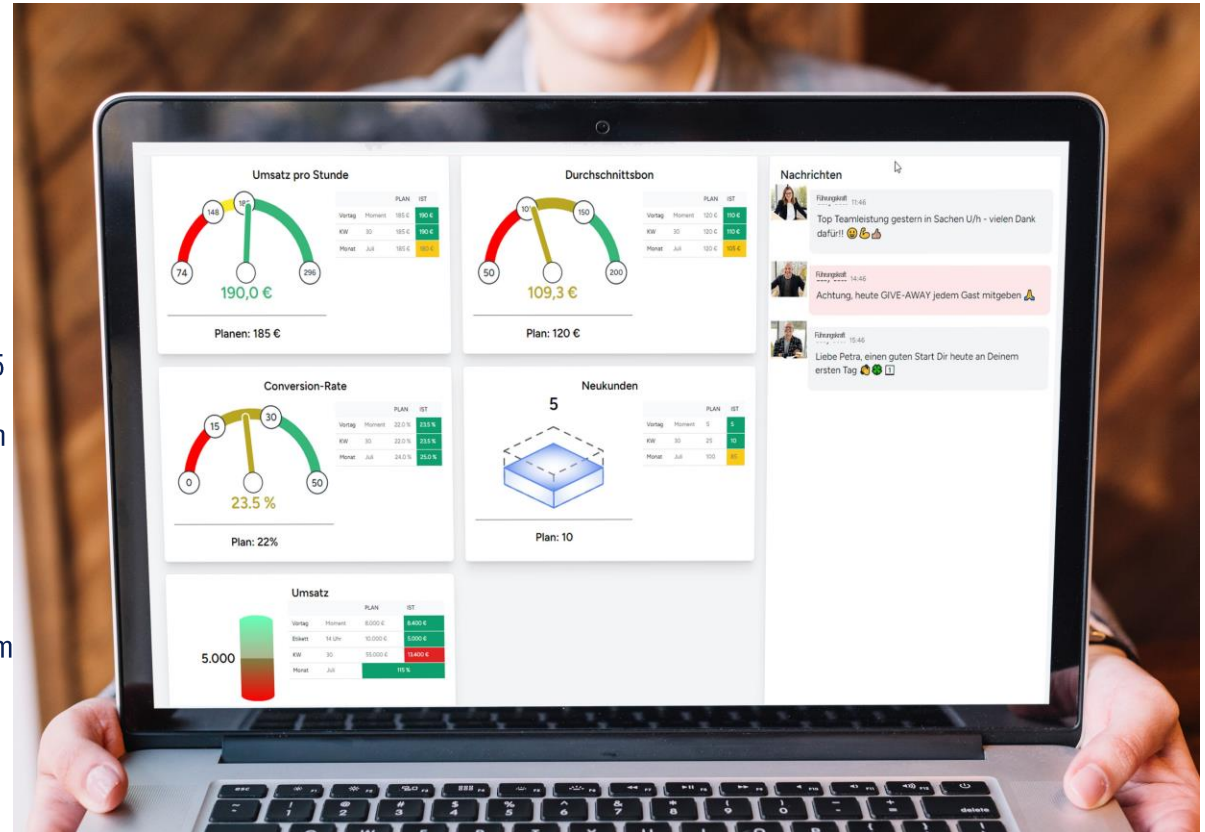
Umsatz pro Stunde

148
185
74
296
190,0 €
Planen: 185 €

| | | PLAN | IST |
|---|---|---|---|
| Vortag | Moment | 185 € | 190 € |
| KW | 30 | 185 € | 190 € |
| Monat | Juli | 185 € | 180 € |

Durchschnittsbon

100
150
50
200
109,3 €
Plan: 120 €

| | | PLAN | IST |
|---|---|---|---|
| Vortag | Moment | 120 € | 110 € |
| KW | 30 | 120 € | 110 € |
| Monat | Juli | 120 € | 105 € |

Nachrichten

Führungskraft 11:46
Top Teamleistung gestern in Sachen U/h - vielen Dank dafür!! 😀💪👍

Führungskraft 14:46
Achtung, heute GIVE-AWAY jedem Gast mitgeben 🙏

Führungskraft 15:46
Liebe Petra, einen guten Start Dir heute an Deinem ersten Tag 👏🍀 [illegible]

Conversion-Rate

15
30
0
50
23.5 %
Plan: 22%

| | | PLAN | IST |
|---|---|---|---|
| Vortag | Moment | 22.0 % | 23.5 % |
| KW | 30 | 22.0 % | 23.5 % |
| Monat | Juli | 24.0 % | 25.0 % |

Neukunden

5
Plan: 10

| | | PLAN | IST |
|---|---|---|---|
| Vortag | Moment | 5 | 5 |
| KW | 30 | 25 | 10 |
| Monat | Juli | 100 | 61 |

Umsatz

5.000

| | | PLAN | IST |
|---|---|---|---|
| Vortag | Moment | 8.000 € | 8.400 € |
| Etikett | 14 Uhr | 10.000 € | 5.000 € |
| KW | 30 | 35.000 € | 13.400 € |
| Monat | Juli | | 115 % |